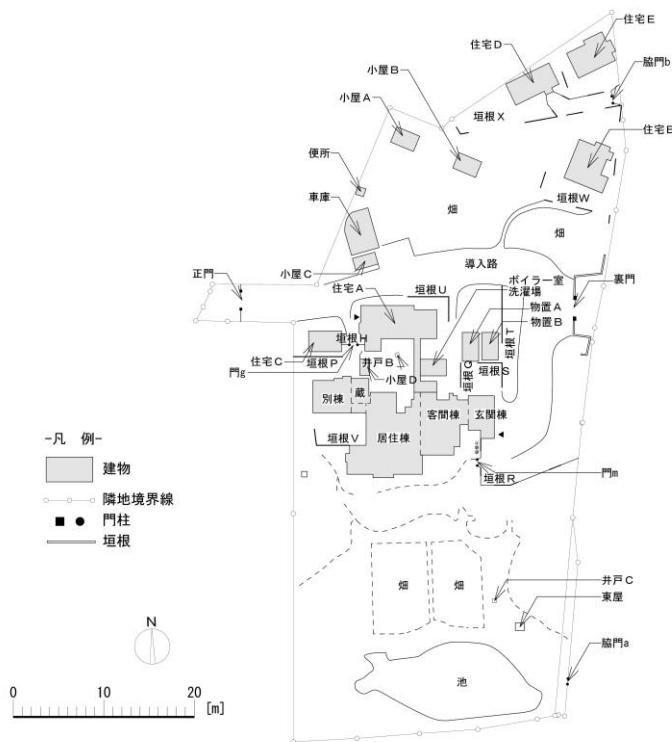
住宅E
住宅D
脇門b
小屋B
小屋A
垣根X
住宅E
便所
垣根W
車庫
畑
畑
導入路
小屋C
正門
裏門
住宅A
垣根U
ボイラー室
洗濯場
物置A
物置B
垣根H
垣根T
住宅C
垣根P
井戸B
垣根Q
垣根S
門g
小屋D
蔵
別棟
客間棟
玄関棟
垣根V
居住棟
門m
垣根R
-凡 例-
建物
隣地境界線
門柱
垣根
畑
畑
井戸C
東屋
N
脇門a
池
0
10
20
[m]